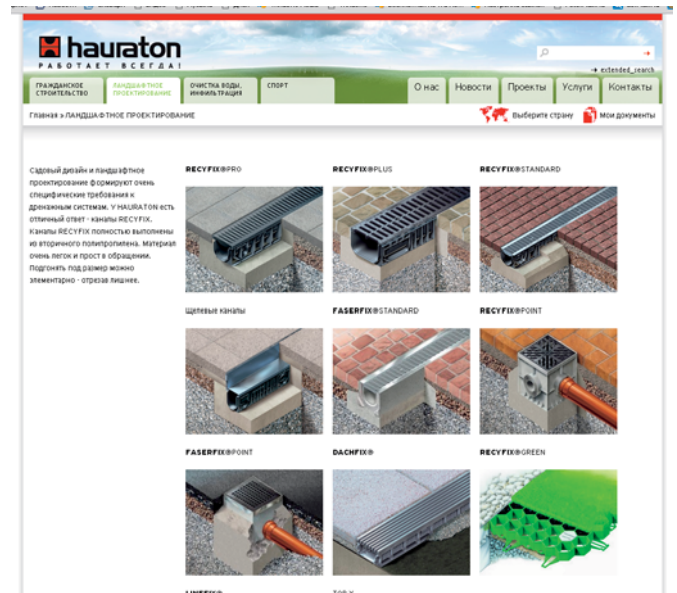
hauraton
РАБОТАЕТ ВСЕГДА!

→ extended_search

ГРАЖДАНСКОЕ СТРОИТЕЛЬСТВО | ЛАНДШАФТНОЕ ПРОЕКТИРОВАНИЕ | ОЧИСТКА ВОДЫ, ИНФИЛЬТРАЦИЯ | СПОРТ

О нас | Новости | Проекты | Услуги | Контакты

Главная » ЛАНДШАФТНОЕ ПРОЕКТИРОВАНИЕ

Выберите страну

Мои документы

Садовый дизайн и ландшафтное проектирование формируют очень специфические требования к дренажным системам. У HAURATON есть отличный ответ - каналы RECYFIX. Каналы RECYFIX полностью выполнены из вторичного полипропилена. Материал очень легок и прост в обращении. Подогнать под размер можно элементарно - отрезав лишнее.

RECYFIX®PRO

RECYFIX®PLUS

RECYFIX®STANDARD

Щелевые каналы

FASERFIX®STANDARD

RECYFIX®POINT

FASERFIX®POINT

DACHFIX®

RECYFIX®GREEN

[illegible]

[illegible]